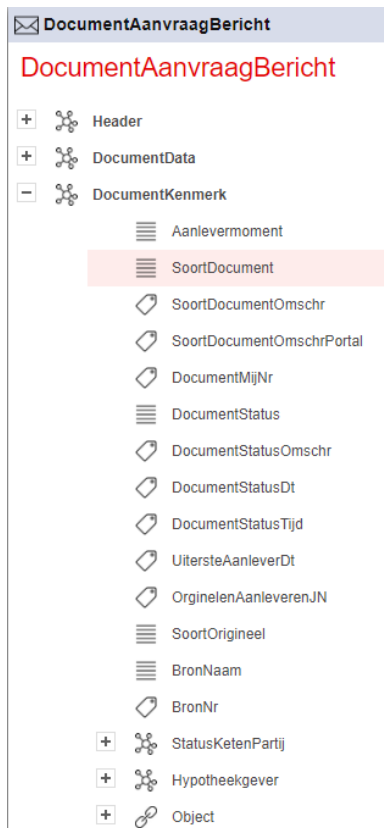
DocumentAanvraagBericht

DocumentAanvraagBericht

+ Header
+ DocumentData
− DocumentKenmerk
Aanlevermoment
SoortDocument
SoortDocumentOmschr
SoortDocumentOmschrPortal
DocumentMijNr
DocumentStatus
DocumentStatusOmschr
DocumentStatusDt
DocumentStatusTijd
UitersteAanleverDt
OrginelenAanleverenJN
SoortOrigineel
BronNaam
BronNr
+ StatusKetenPartij
+ Hypotheekgever
+ Object